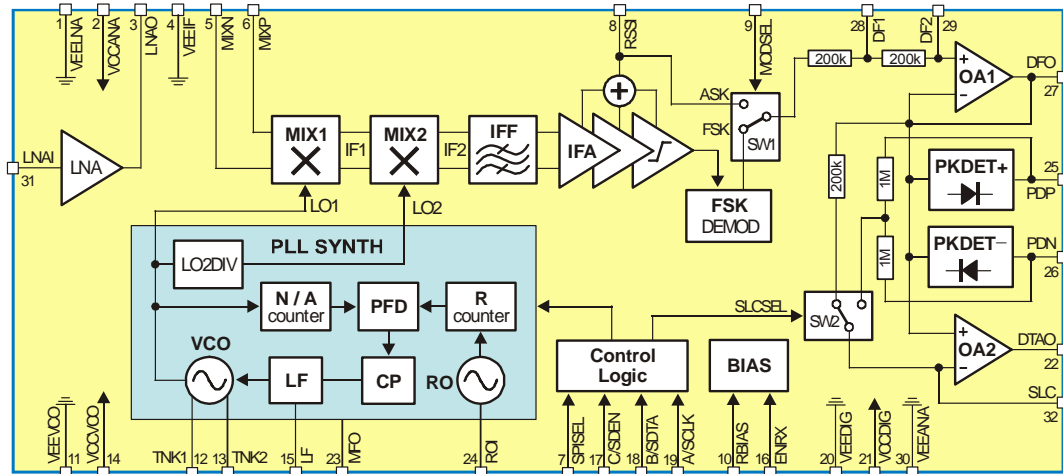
1 VEELNA
2 VCCANA
3 LNAO
4 VEEIF
5 MIXN
6 MIXP
8 RSSI
9 MODSEL
28 DF1
29 DF2
200k
200k
OA1
DFO
27
LNAI
31
LNA
MIX1
MIX2
IFF
IF1
IF2
IFA
ASK
FSK
SW1
FSK
DEMOD
LO1
LO2
PLL SYNTH
LO2DIV
N / A
counter
PFD
R
counter
VCO
LF
CP
RO
Control
Logic
BIAS
SLCSEL
SW2
200k
1M
1M
PKDET+
PKDET−
25
PDP
PDN
26
OA2
DTAO
22
SLC
32
VEEVCO 11
VCCVCO 14
TNK1 12
13 TNK2
15 LF
23 MFO
24 ROI
7 SPISEL
17 CS/DEN
18 B/SDTA
19 A/SCLK
10 RBIAS
16 ENRX
20 VEEDIG
21 VCCDIG
30 VEEANA